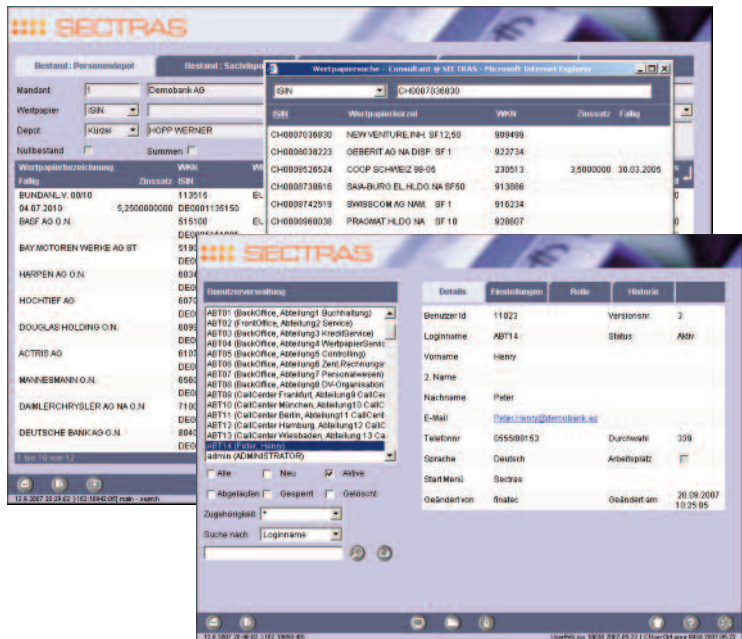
SECTRAS

Bestand : Personendepot | Bestand : Sachdepot

Mandant | 1 | Demobank AG
Wertpapier | ISIN
Depot | Kürzel | HOPP WERNER
Nullbestand | Summen

Wertpapierbezeichnung | WKN
Fällig | Zinssatz | ISIN
BUNDANL.V. 08/10 | 113516
04.07.2010 | 5,2500000000 | DE0001135150
BASF AG O.N. | 515100
BAY.MOTOREN WERKE AG ST | 519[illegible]
HARPEN AG O.N. | 603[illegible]
HOCHTIEF AG | 607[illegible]
DOUGLAS HOLDING O.N. | 609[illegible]
ACTRIS AG | 610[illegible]
MANNESMANN O.N. | 656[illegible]
DAIMLERCHRYSLER AG NA O.N. | 710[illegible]
DEUTSCHE BANK AG O.N. | 804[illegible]

1 bis 10 von 12

12.9.2007 20:39:03 [182.16940.06] main - search

Wertpapiersuche - Consultant @ SECTRAS - Microsoft Internet Explorer

ISIN | CH0007036830

| ISIN | Wertpapierkurzel | WKN | Zinssatz | Fällig |
|---|---|---|---|---|
| CH0007036830 | NEW VENTURE INH. SF12,50 | 909499 | | |
| CH0008038223 | GEBERIT AG NA DISP. SF 1 | 922734 | | |
| CH0008526524 | COOP SCHWEIZ 98-05 | 230513 | 3,5000000 | 30.03.2005 |
| CH0008738616 | SAIA-BURG.EL.HLDG.NA SF50 | 913886 | | |
| CH0008742519 | SWISSCOM AG NAM. SF 1 | 916234 | | |
| CH0008960038 | PRAGMAT HLDG NA SF 10 | 928607 | | |

SECTRAS

Benutzerverwaltung

ABT01 (BackOffice, Abteilung1 Buchhaltung)
ABT02 (FrontOffice, Abteilung2 Service)
ABT03 (BackOffice, Abteilung3 KreditService)
ABT04 (BackOffice, Abteilung4 WertpapierServic
ABT05 (BackOffice, Abteilung5 Controlling)
ABT06 (BackOffice, Abteilung6 Zentr.Rechnungs
ABT07 (BackOffice, Abteilung7 Personalwesen)
ABT08 (BackOffice, Abteilung8 DV-Organisation
ABT09 (CallCenter Frankfurt, Abteilung9 CallCer
ABT10 (CallCenter München, Abteilung10 CallC
ABT11 (CallCenter Berlin, Abteilung11 CallCent
ABT12 (CallCenter Hamburg, Abteilung12 CallC
ABT13 (CallCenter Wiesbaden, Abteilung 13 Ca
ABT14 (Peter, Henry)
admin (ADMINISTRATOR)

Alle | Neu | Aktive
Abgelaufen | Gesperrt | Gelöscht
Zugehörigkeit | *
Suche nach | Loginname

Details | Einstellungen | Rolle | Historie

Benutzer Id | 11023 | Versionsnr. | 3
Loginname | ABT14 | Status | Aktiv
Vorname | Henry
2. Name
Nachname | Peter
E-Mail | Peter.Henry@demobank.ag
Telefonnr | 055500153 | Durchwahl | 339
Sprache | Deutsch | Arbeitsplatz
Start Menü | Sectras
Geändert von | finatec | Geändert am | 20.09.2007 10:25:05

12.9.2007 20:48:03 [182.16940.06]
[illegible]